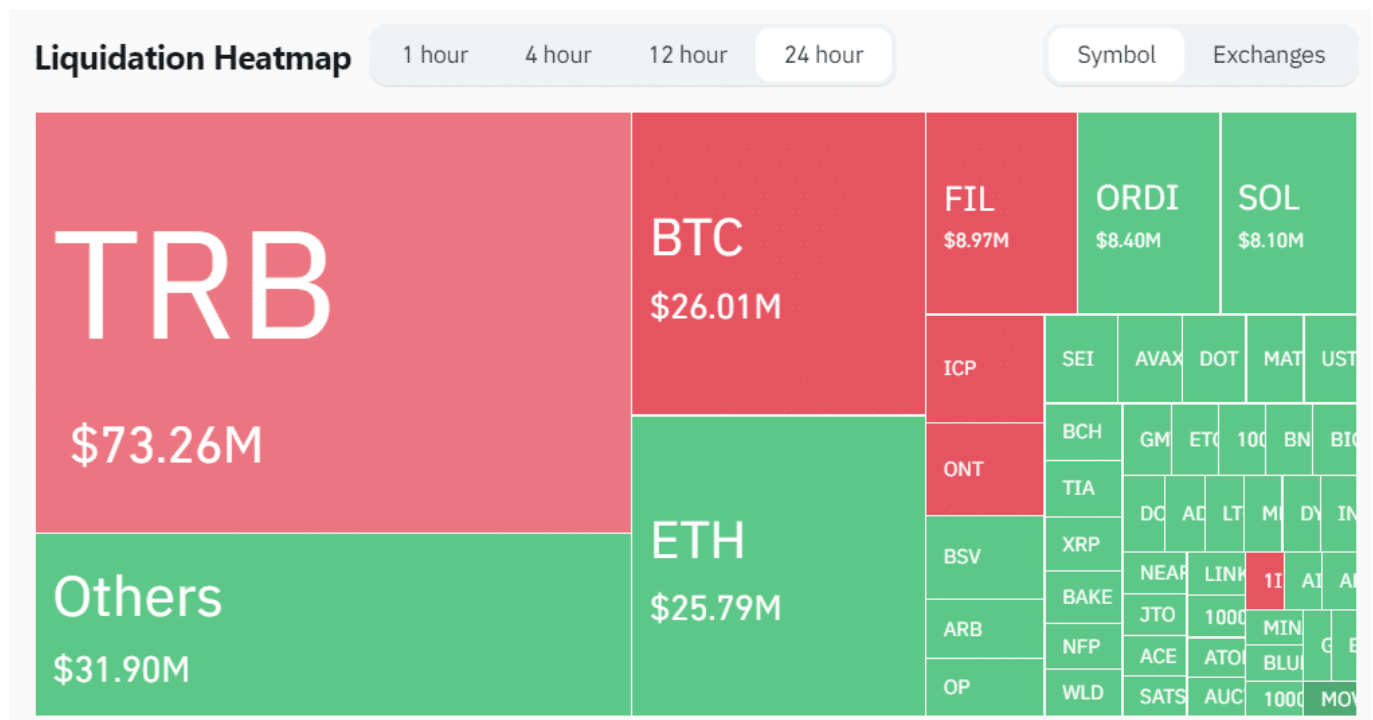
Liquidation Heatmap

1 hour 4 hour 12 hour 24 hour

Symbol Exchanges

TRB
$73.26M

BTC
$26.01M

FIL
$8.97M

ORDI
$8.40M

SOL
$8.10M

ICP

SEI AVAX DOT MAT UST

BCH GM ETC 100 BN BIG

ONT

TIA

DO AD LT MI DY IN

BSV

XRP

NEAR LINK 1I AI AI

Others
$31.90M

ETH
$25.79M

BAKE

JTO 1000

ARB

NFP

MIN G E

ACE ATO BLU

OP

WLD

SATS AUC 1000 MOV